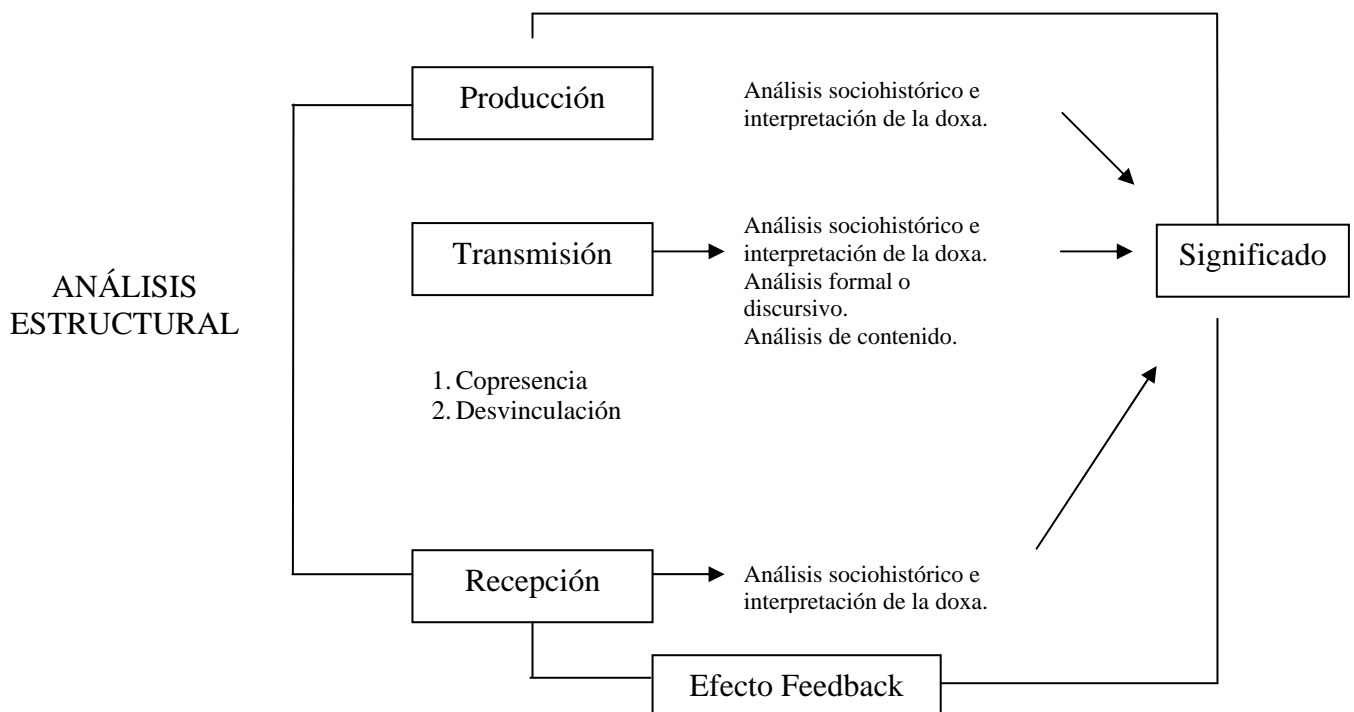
ANÁLISIS ESTRUCTURAL

Producción

Análisis sociohistórico e interpretación de la doxa.

Transmisión

Análisis sociohistórico e interpretación de la doxa.
Análisis formal o discursivo.
Análisis de contenido.

Significado

1. Copresencia
2. Desvinculación

Recepción

Análisis sociohistórico e interpretación de la doxa.

Efecto Feedback